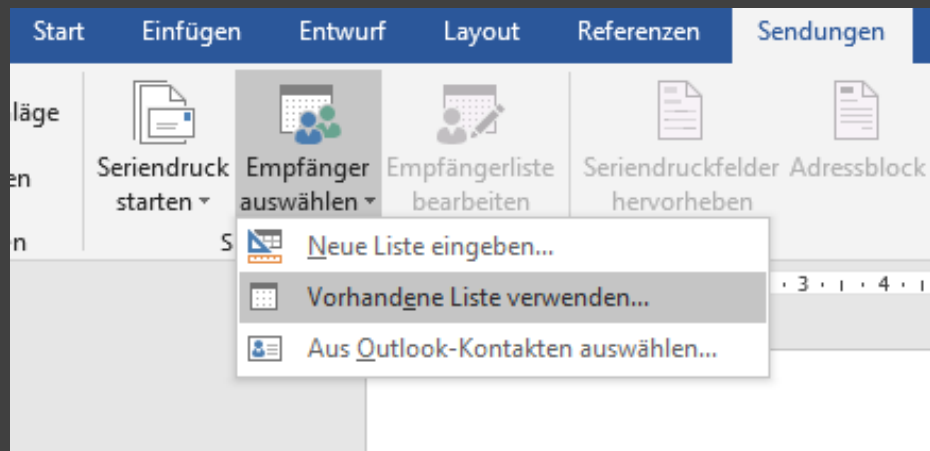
Start Einfügen Entwurf Layout Referenzen Sendungen

läge

en

n

Seriendruck starten

Empfänger auswählen

Empfängerliste bearbeiten

Seriendruckfelder hervorheben

Adressblock

S

Neue Liste eingeben...

Vorhandene Liste verwenden...

Aus Outlook-Kontakten auswählen...

3 · 4